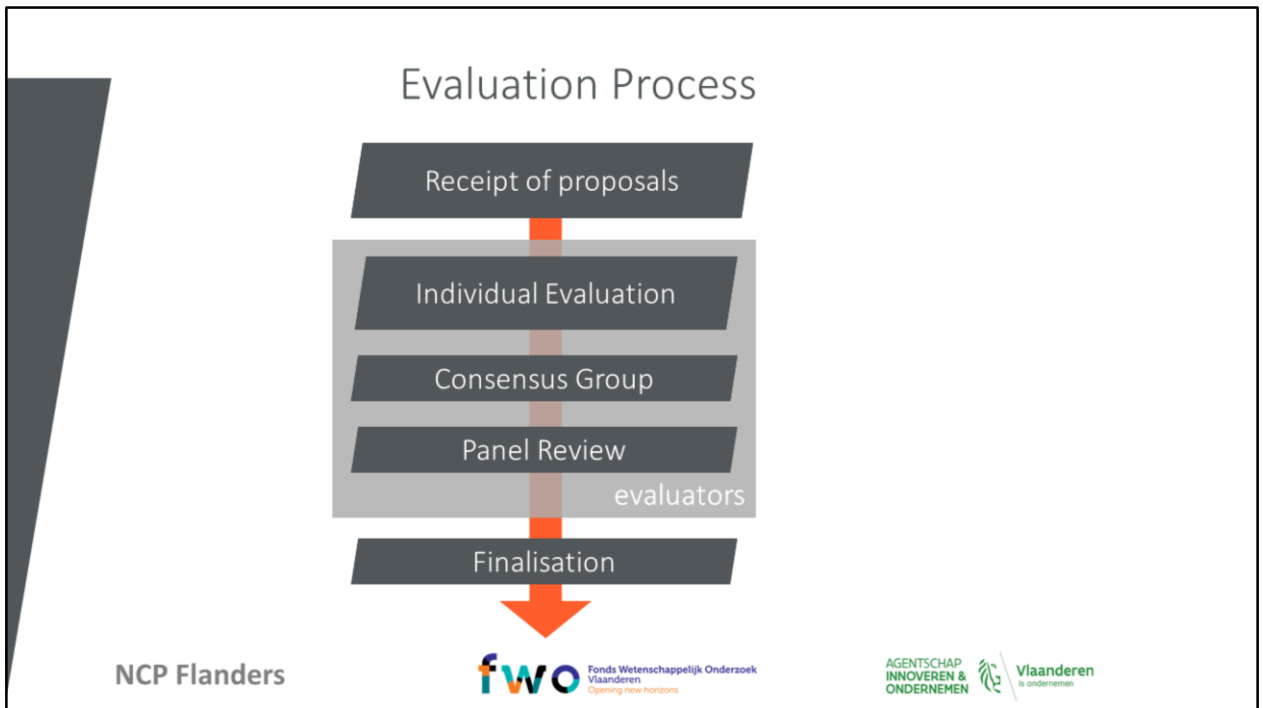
Evaluation Process

Receipt of proposals

Individual Evaluation

Consensus Group

Panel Review

evaluators

Finalisation

NCP Flanders

fwo Fonds Wetenschappelijk Onderzoek Vlaanderen Opening new horizons

AGENTSCHAP INNOVEREN & ONDERNEMEN

Vlaanderen is ondernemen